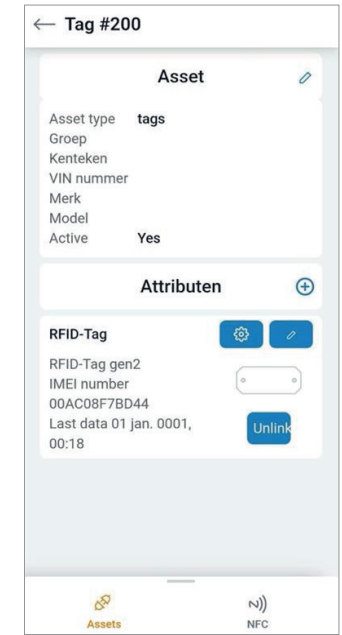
← Tag #200

Asset

| | |
|---|---|
| Asset type | tags |
| Groep | |
| Kenteken | |
| VIN nummer | |
| Merk | |
| Model | |
| Active | Yes |

Attributen

RFID-Tag

RFID-Tag gen2
IMEI number
00AC08F7BD44
Last data 01 jan. 0001, 00:18

Unlink

Assets

NFC